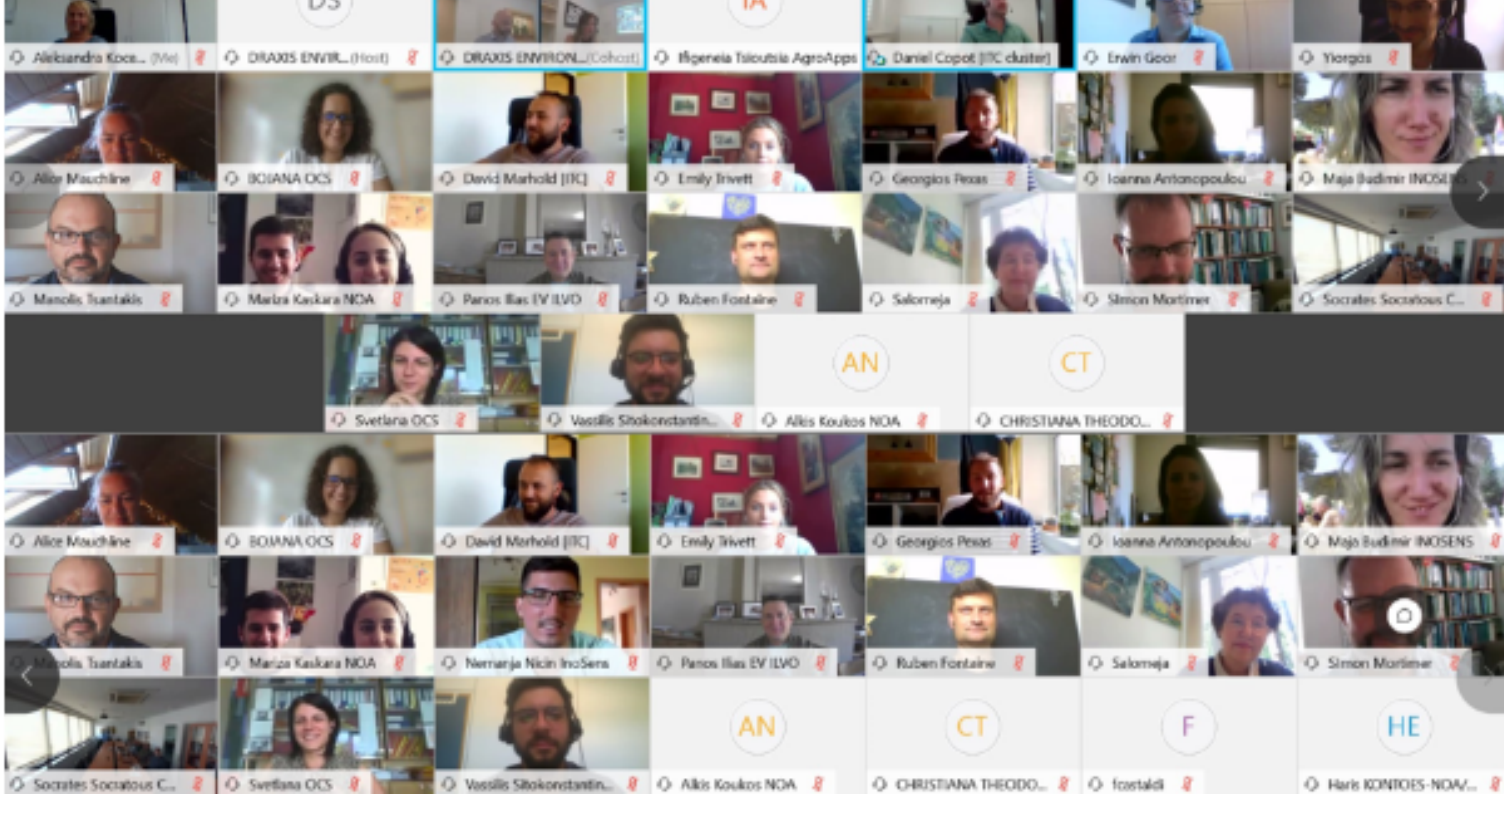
DS
Aleksandra Koca... (Me)
DRAXIS ENVIR... (Host)
DRAXIS ENVIRON... (Cohost)
IA
Ifigeneia Tsioutsia AgroApps
Daniel Copot [ITC cluster]
Erwin Goor
Yiorgos
Alice Mauchline
BOJANA OCS
David Marhold [ITC]
Emily Trivett
Georgios Pexas
Ioanna Antonopoulou
Maja Budimir INOSENS
Manolis Tsantakis
Mariza Kaskara NOA
Panos Ilias EV ILVO
Ruben Fontaine
Salomeja
Simon Mortimer
Socrates Socratous C...
Svetlana OCS
Vassilis Sitokonstantin...
AN
Alkis Koukos NOA
CT
CHRISTIANA THEODO...
Alice Mauchline
BOJANA OCS
David Marhold [ITC]
Emily Trivett
Georgios Pexas
Ioanna Antonopoulou
Maja Budimir INOSENS
Manolis Tsantakis
Mariza Kaskara NOA
Nemanja Nicin InoSens
Panos Ilias EV ILVO
Ruben Fontaine
Salomeja
Simon Mortimer
Socrates Socratous C...
Svetlana OCS
Vassilis Sitokonstantin...
AN
Alkis Koukos NOA
CT
CHRISTIANA THEODO...
F
fcastaldi
HE
Haris KONTOES-NOA/...